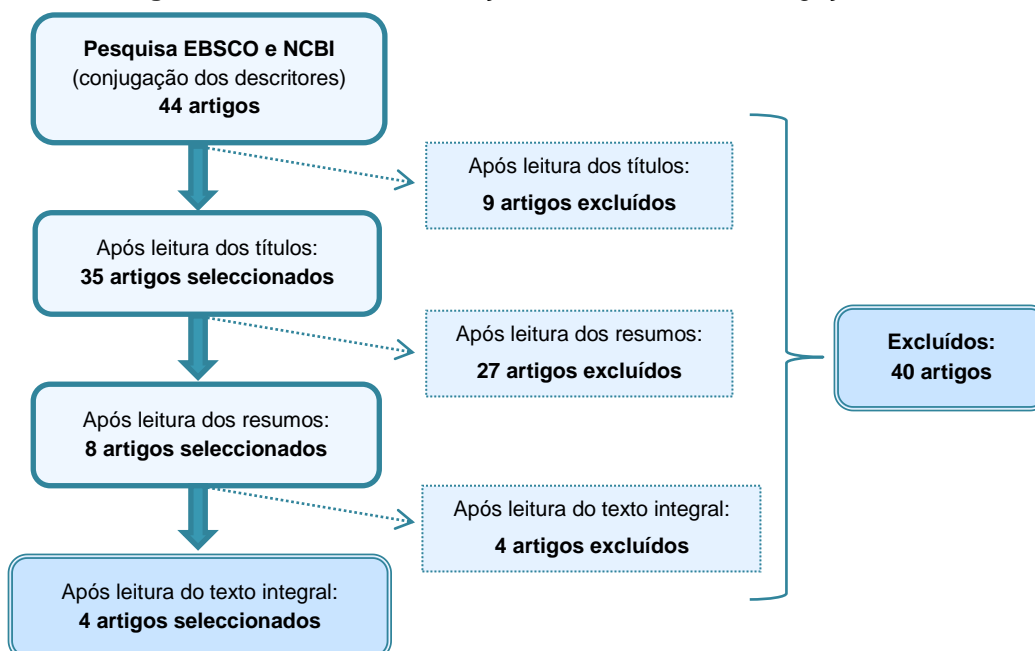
Pesquisa EBSCO e NCBI
(conjugação dos descritores)
44 artigos

Após leitura dos títulos:
9 artigos excluídos

Após leitura dos títulos:
35 artigos seleccionados

Após leitura dos resumos:
27 artigos excluídos

Excluídos:
40 artigos

Após leitura dos resumos:
8 artigos seleccionados

Após leitura do texto integral:
4 artigos excluídos

Após leitura do texto integral:
4 artigos seleccionados